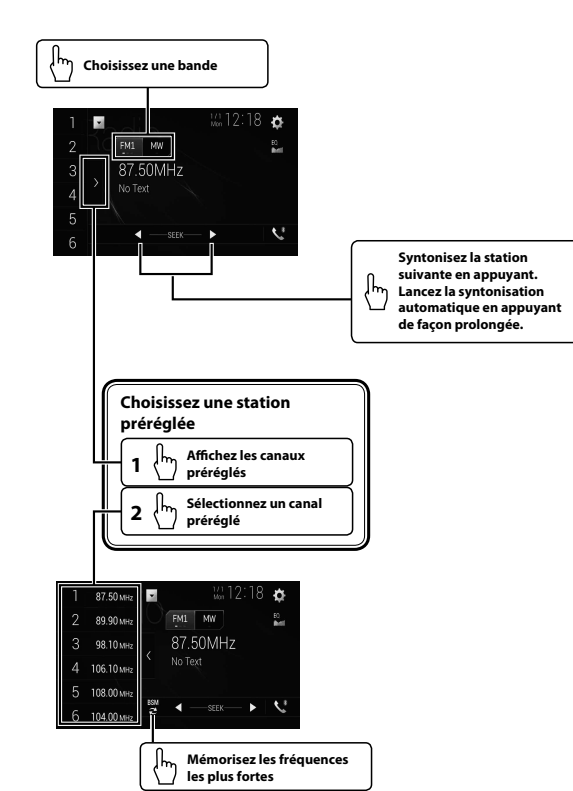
Choisissez une bande

1
2
3
4
5
6
FM1 MW
1/1 Mon 12:18
87.50MHz
No Text
SEEK

Syntonisez la station suivante en appuyant. Lancez la syntonisation automatique en appuyant de façon prolongée.

Choisissez une station préréglée
1 Affichez les canaux préréglés
2 Sélectionnez un canal préréglé

1 87.50 MHz
2 89.90 MHz
3 98.10 MHz
4 106.10 MHz
5 108.00 MHz
6 104.00 MHz
1/1 Mon 12:18
FM1 MW
87.50MHz
No Text
BSM
SEEK

Mémorisez les fréquences les plus fortes